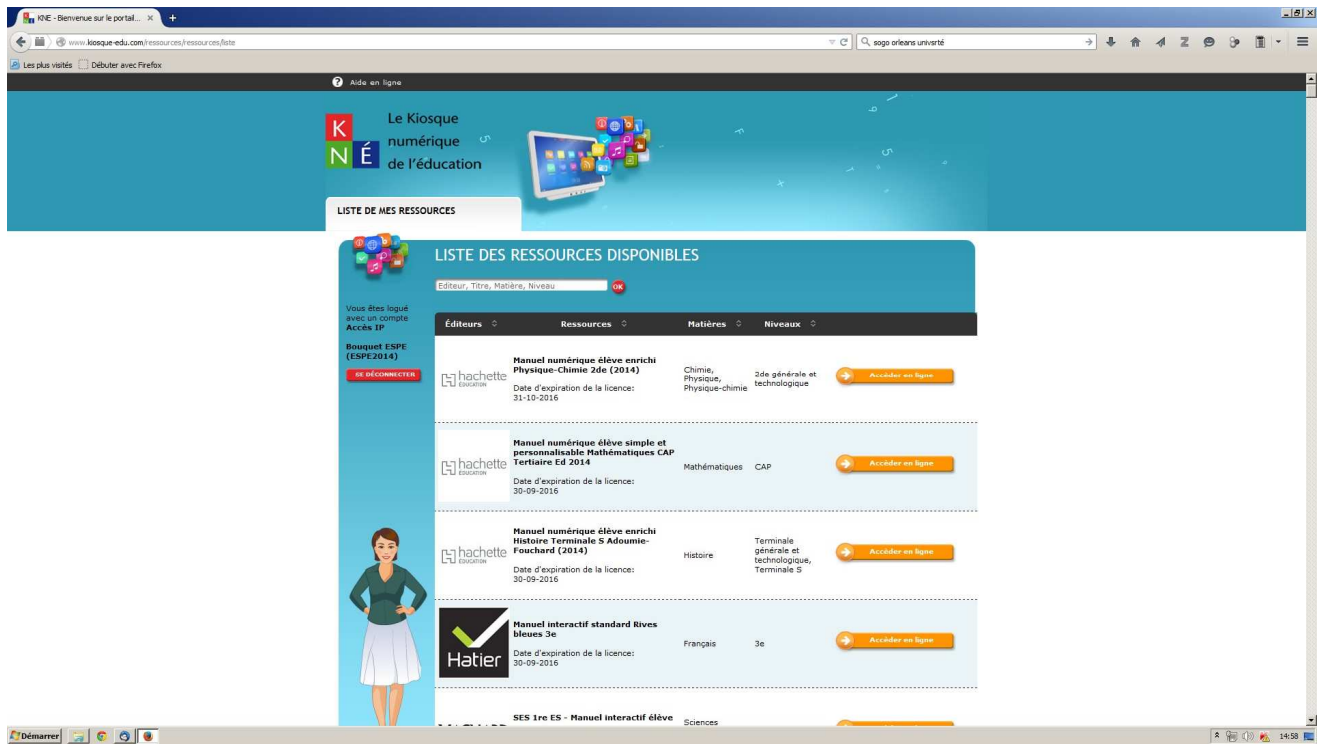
KNE - Bienvenue sur le portail... ×

www.kiosque-edu.com/ressources/ressources/liste

sogo orleans univsrté

Les plus visités   Débuter avec Firefox

Aide en ligne

K N É Le Kiosque numérique de l'éducation

LISTE DE MES RESSOURCES

LISTE DES RESSOURCES DISPONIBLES

Editeur, Titre, Matière, Niveau OK

Vous êtes logué avec un compte Accès IP

Bouquet ESPE (ESPE2014)

SE DÉCONNECTER

| Éditeurs | Ressources | Matières | Niveaux | |
|---|---|---|---|---|
| hachette EDUCATION | Manuel numérique élève enrichi Physique-Chimie 2de (2014) Date d'expiration de la licence: 31-10-2016 | Chimie, Physique, Physique-chimie | 2de générale et technologique | Accéder en ligne |
| hachette EDUCATION | Manuel numérique élève simple et personnalisable Mathématiques CAP Tertiaire Ed 2014 Date d'expiration de la licence: 30-09-2016 | Mathématiques | CAP | Accéder en ligne |
| hachette EDUCATION | Manuel numérique élève enrichi Histoire Terminale S Adoumie-Fouchard (2014) Date d'expiration de la licence: 30-09-2016 | Histoire | Terminale générale et technologique, Terminale S | Accéder en ligne |
| Hatier | Manuel interactif standard Rives bleues 3e Date d'expiration de la licence: 30-09-2016 | Français | 3e | Accéder en ligne |
| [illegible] | SES 1re ES - Manuel interactif élève | Sciences | | |

Démarrer   14:58